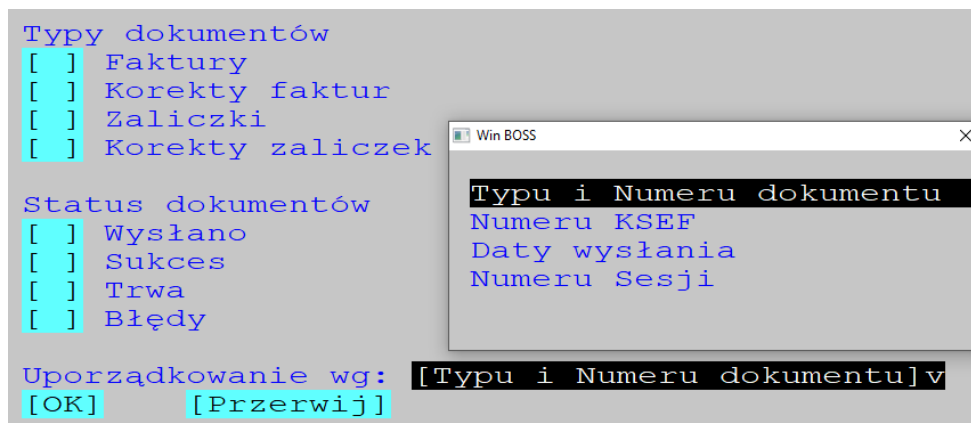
Typy dokumentów
[ ] Faktury
[ ] Korekty faktur
[ ] Zaliczki
[ ] Korekty zaliczek

Status dokumentów
[ ] Wysłano
[ ] Sukces
[ ] Trwa
[ ] Błędy

Uporządkowanie wg: [Typu i Numeru dokumentu]v
[OK] [Przerwij]

Win BOSS
X

Typu i Numeru dokumentu
Numeru KSEF
Daty wysłania
Numeru Sesji